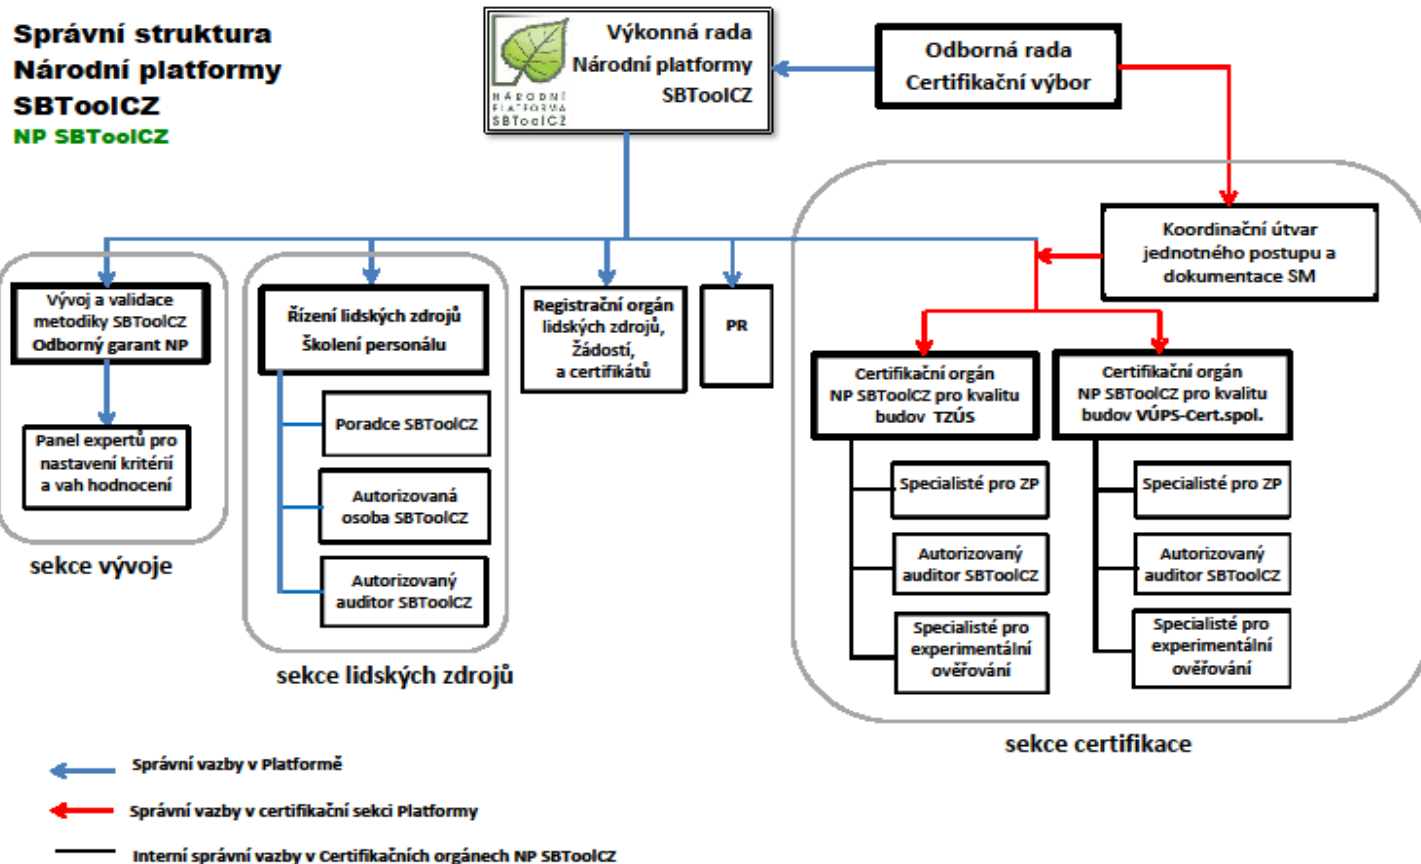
Správní struktura Národní platformy SBToolCZ
NP SBToolCZ

NÁRODNÍ PLATFORMA SBToolCZ

Výkonná rada Národní platformy SBToolCZ

Odborná rada Certifikační výbor

Koordinační útvar jednotného postupu a dokumentace SM

Vývoj a validace metodiky SBToolCZ Odborný garant NP

Panel expertů pro nastavení kritérií a vah hodnocení

sekce vývoje

Řízení lidských zdrojů Školení personálu

Poradce SBToolCZ

Autorizovaná osoba SBToolCZ

Autorizovaný auditor SBToolCZ

sekce lidských zdrojů

Registrační orgán lidských zdrojů, Žádostí, a certifikátů

PR

Certifikační orgán NP SBToolCZ pro kvalitu budov TZÚS

Specialisté pro ZP

Autorizovaný auditor SBToolCZ

Specialisté pro experimentální ověřování

Certifikační orgán NP SBToolCZ pro kvalitu budov VÚPS-Cert.spol.

Specialisté pro ZP

Autorizovaný auditor SBToolCZ

Specialisté pro experimentální ověřování

sekce certifikace

Správní vazby v Platformě

Správní vazby v certifikační sekci Platformy

Interní správní vazby v Certifikačních orgánech NP SBToolCZ